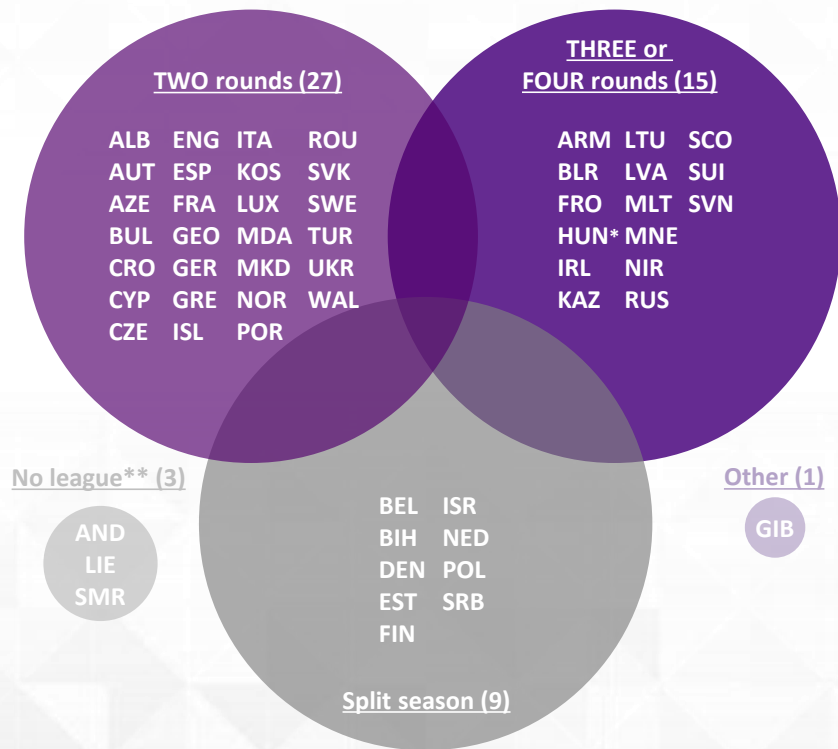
TWO rounds (27)

ALB ENG ITA ROU
AUT ESP KOS SVK
AZE FRA LUX SWE
BUL GEO MDA TUR
CRO GER MKD UKR
CYP GRE NOR WAL
CZE ISL POR

THREE or FOUR rounds (15)

ARM LTU SCO
BLR LVA SUI
FRO MLT SVN
HUN* MNE
IRL NIR
KAZ RUS

No league** (3)

AND
LIE
SMR

BEL ISR
BIH NED
DEN POL
EST SRB
FIN

Split season (9)

Other (1)

GIB